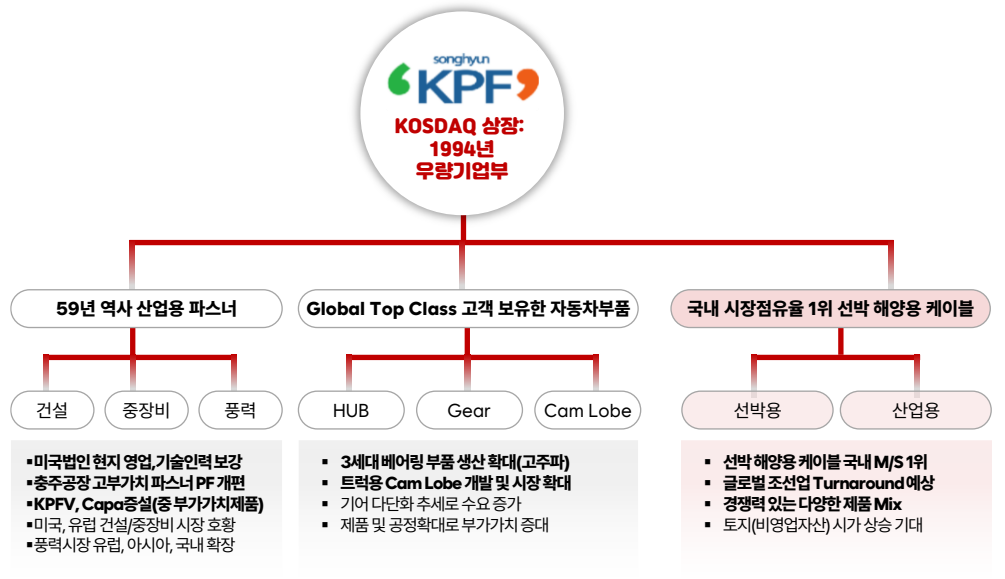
songhyun
KPF

KOSDAQ 상장: 1994년 우량기업부

59년 역사 산업용 파스너

Global Top Class 고객 보유한 자동차부품

국내 시장점유율 1위 선박 해양용 케이블

건설

중장비

풍력

HUB

Gear

Cam Lobe

선박용

산업용

▪미국법인 현지 영업,기술인력 보강
▪충주공장 고부가치 파스너 PF 개편
▪KPFV, Capa증설(중 부가가치제품)
▪미국, 유럽 건설/중장비 시장 호황
▪풍력시장 유럽, 아시아, 국내 확장

▪ 3세대 베어링 부품 생산 확대(고주파)
▪ 트럭용 Cam Lobe 개발 및 시장 확대
▪ 기어 다단화 추세로 수요 증가
▪ 제품 및 공정확대로 부가가치 증대

▪ 선박 해양용 케이블 국내 M/S 1위
▪ 글로벌 조선업 Turnaround 예상
▪ 경쟁력 있는 다양한 제품 Mix
▪ 토지(비영업자산) 시가 상승 기대